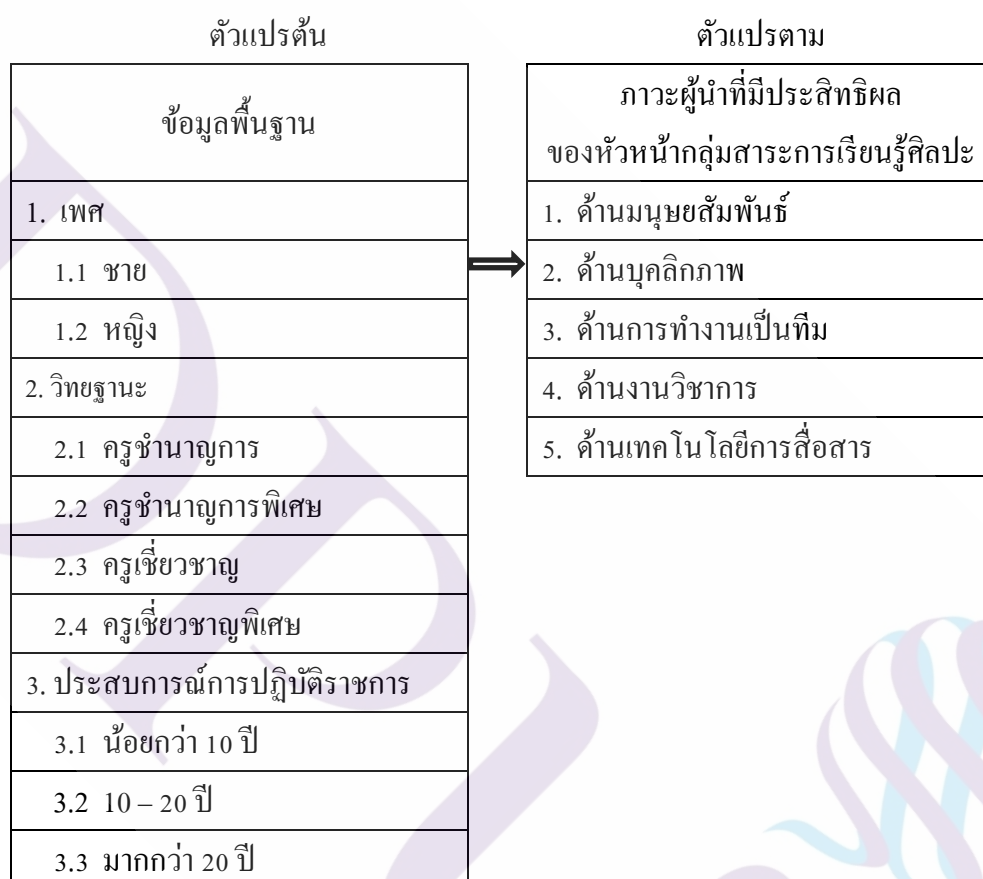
ตัวแปรต้น

ข้อมูลพื้นฐาน

1. เพศ

1.1 ชาย

1.2 หญิง

2. วิทยฐานะ

2.1 ครูชำนาญการ

2.2 ครูชำนาญการพิเศษ

2.3 ครูเชี่ยวชาญ

2.4 ครูเชี่ยวชาญพิเศษ

3. ประสบการณ์การปฏิบัติราชการ

3.1 น้อยกว่า 10 ปี

3.2 10 – 20 ปี

3.3 มากกว่า 20 ปี

ตัวแปรตาม

ภาวะผู้นำที่มีประสิทธิผล ของหัวหน้ากลุ่มสาระการเรียนรู้ศิลปะ

1. ด้านมนุษยสัมพันธ์

2. ด้านบุคลิกภาพ

3. ด้านการทำงานเป็นทีม

4. ด้านงานวิชาการ

5. ด้านเทคโนโลยีการสื่อสาร